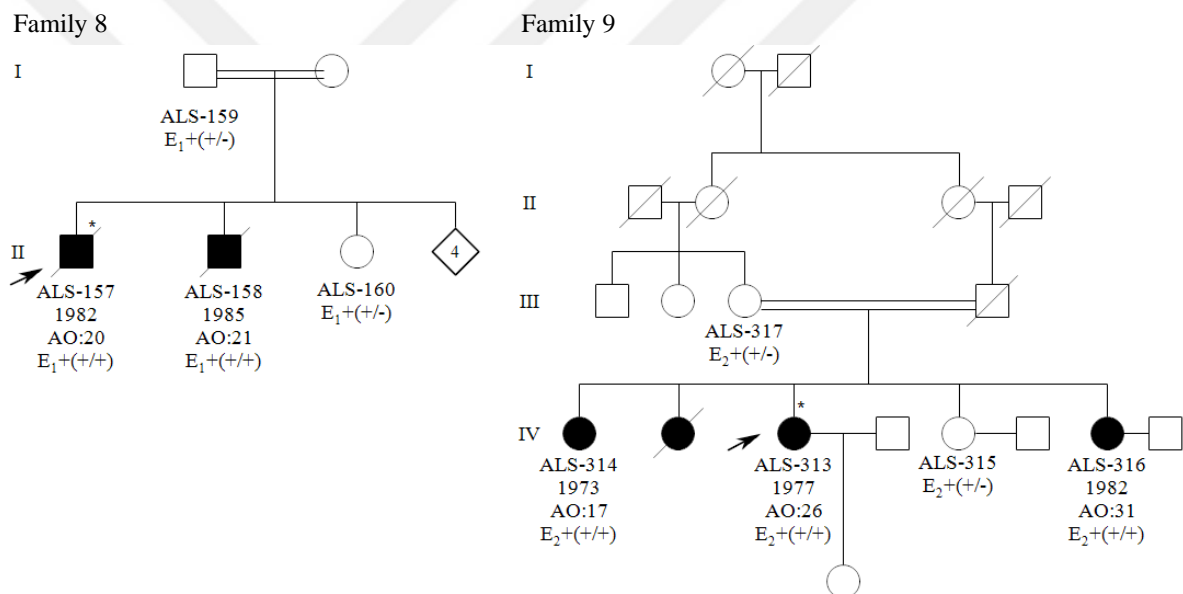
Family 8

I

ALS-159
$E_1$+(+/-)

II

*

4

ALS-157
1982
AO:20
$E_1$+(+/+)

ALS-158
1985
AO:21
$E_1$+(+/+)

ALS-160
$E_1$+(+/-)

Family 9

I

II

III

ALS-317
$E_2$+(+/-)

IV

*

ALS-314
1973
AO:17
$E_2$+(+/+)

ALS-313
1977
AO:26
$E_2$+(+/+)

ALS-315
$E_2$+(+/-)

ALS-316
1982
AO:31
$E_2$+(+/+)